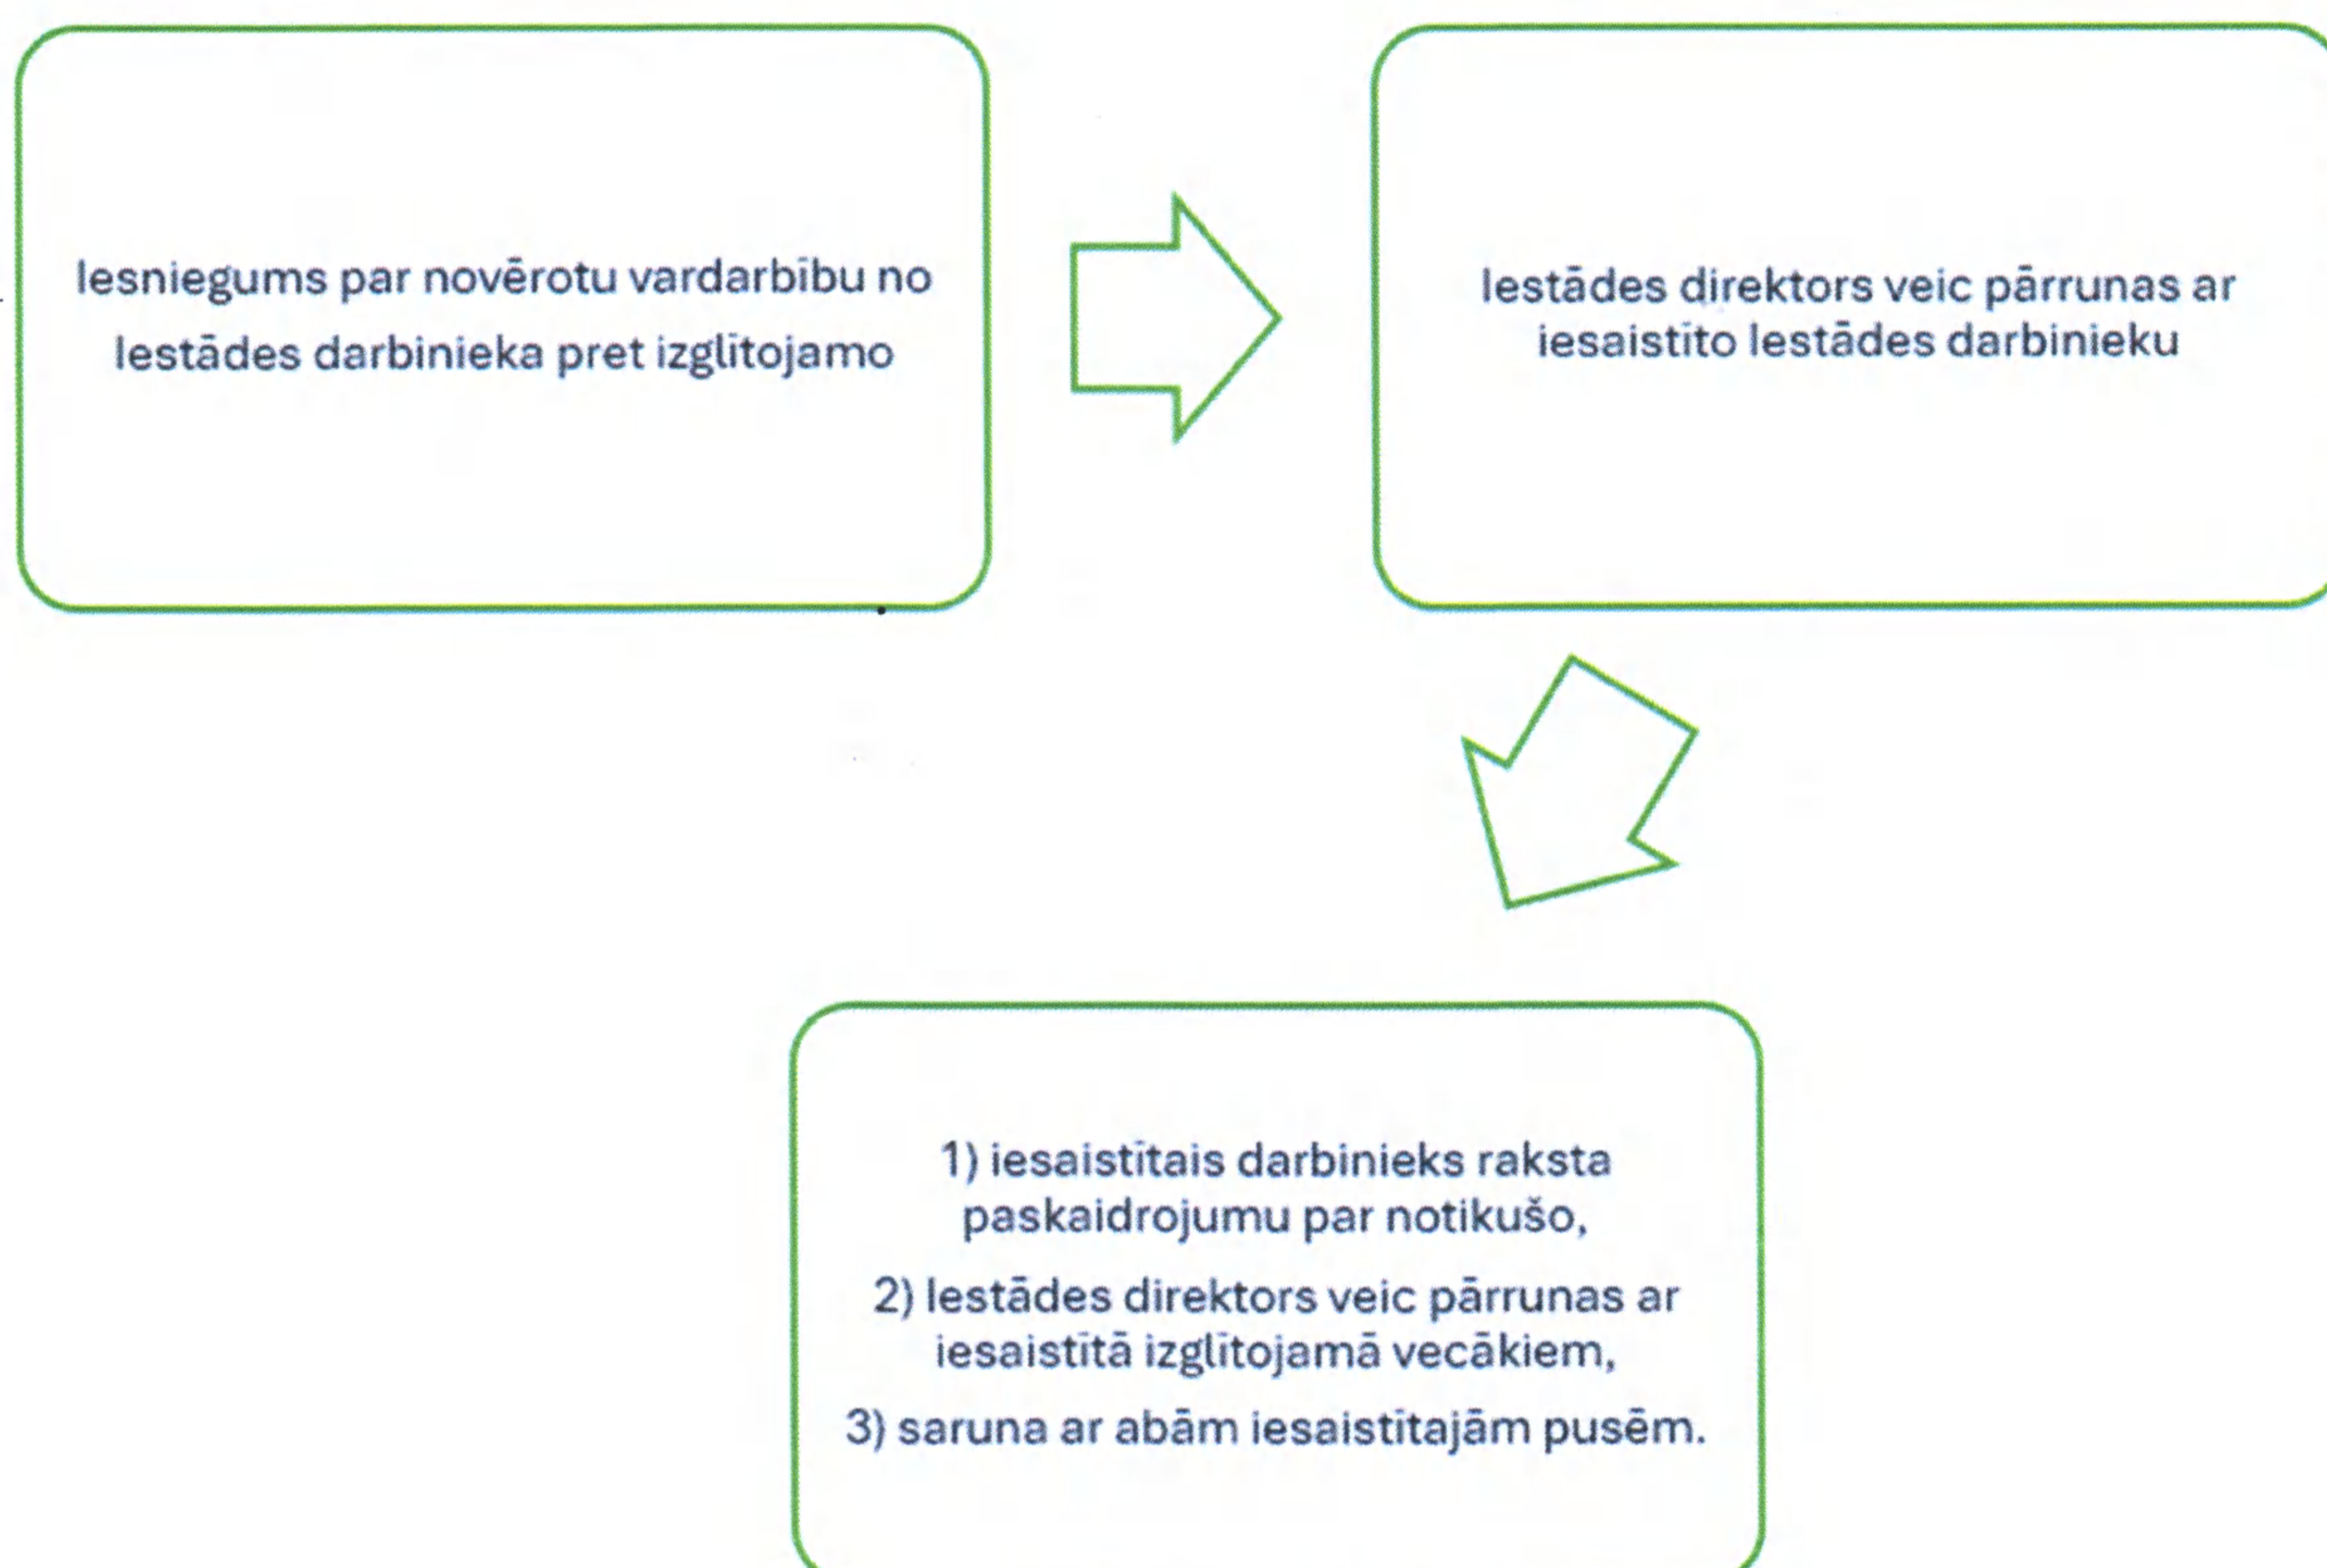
Iesniegums par novērotu vardarbību no Iestādes darbinieka pret izglītojamo

Iestādes direktors veic pārrunas ar iesaistīto Iestādes darbinieku

1) iesaistītais darbinieks raksta paskaidrojumu par notikušo,

2) Iestādes direktors veic pārrunas ar iesaistītā izglītojamā vecākiem,

3) saruna ar abām iesaistītajām pusēm.